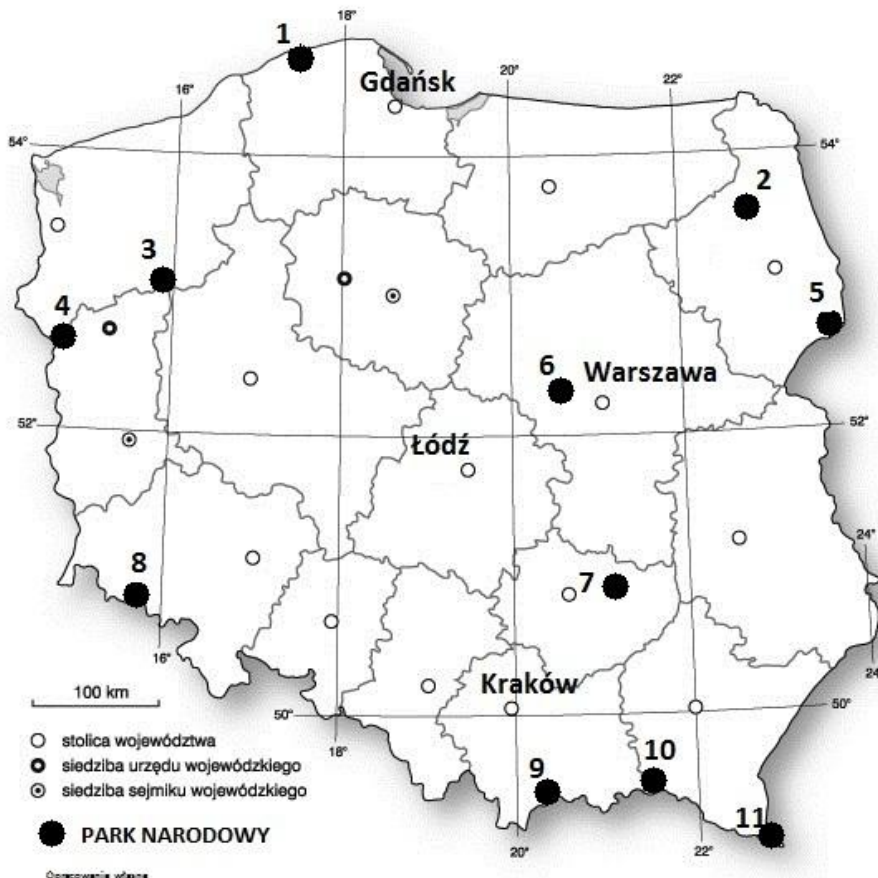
1
18°
Gdańsk
20°
22°
16°
54°
54°
2
3
5
4
6
Warszawa
52°
52°
Łódź
24°
8
7
16°
100 km
Kraków
24
50°
50°
18°
○ stolica województwa
siedziba urzędu wojewódzkiego
siedziba sejmiku wojewódzkiego
10
9
PARK NARODOWY
11
20°
22°
Opracowanie własne